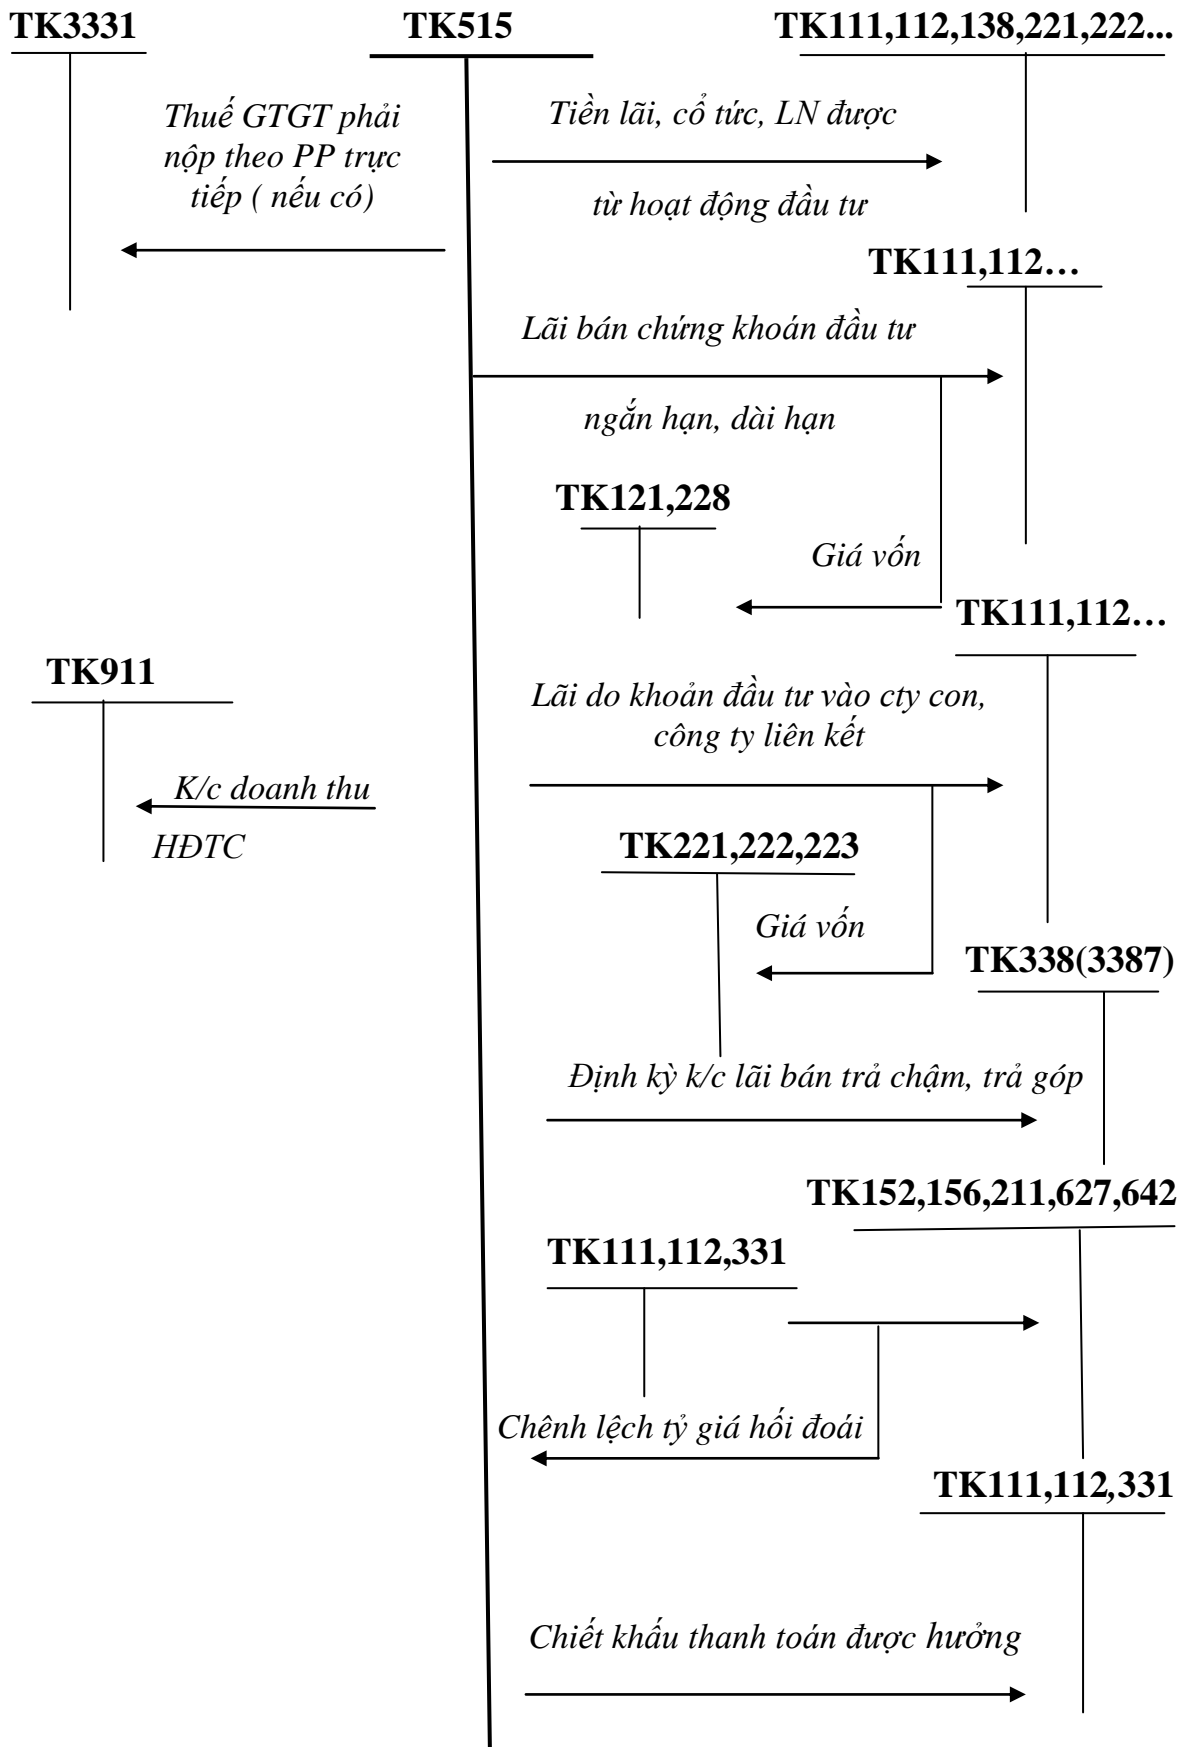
TK3331

TK515

TK111,112,138,221,222...

Thuế GTGT phải nộp theo PP trực tiếp ( nếu có)

Tiền lãi, cổ tức, LN được

từ hoạt động đầu tư

TK111,112…

Lãi bán chứng khoán đầu tư

ngắn hạn, dài hạn

TK121,228

Giá vốn

TK111,112…

TK911

Lãi do khoản đầu tư vào cty con, công ty liên kết

K/c doanh thu

HĐTC

TK221,222,223

Giá vốn

TK338(3387)

Định kỳ k/c lãi bán trả chậm, trả góp

TK152,156,211,627,642

TK111,112,331

Chênh lệch tỷ giá hối đoái

TK111,112,331

Chiết khấu thanh toán được hưởng